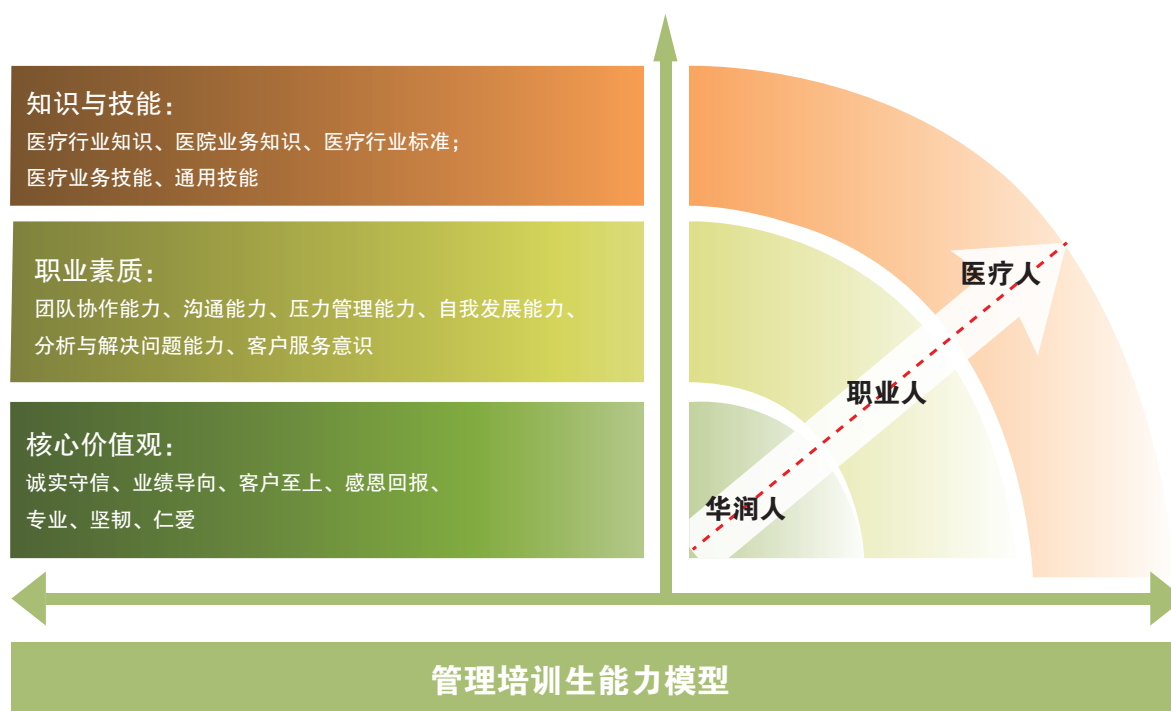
知识与技能：
医疗行业知识、医院业务知识、医疗行业标准；
医疗业务技能、通用技能

职业素质：
团队协作能力、沟通能力、压力管理能力、自我发展能力、
分析与解决问题能力、客户服务意识

核心价值观：
诚实守信、业绩导向、客户至上、感恩回报、
专业、坚韧、仁爱

医疗人

职业人

华润人

管理培训生能力模型